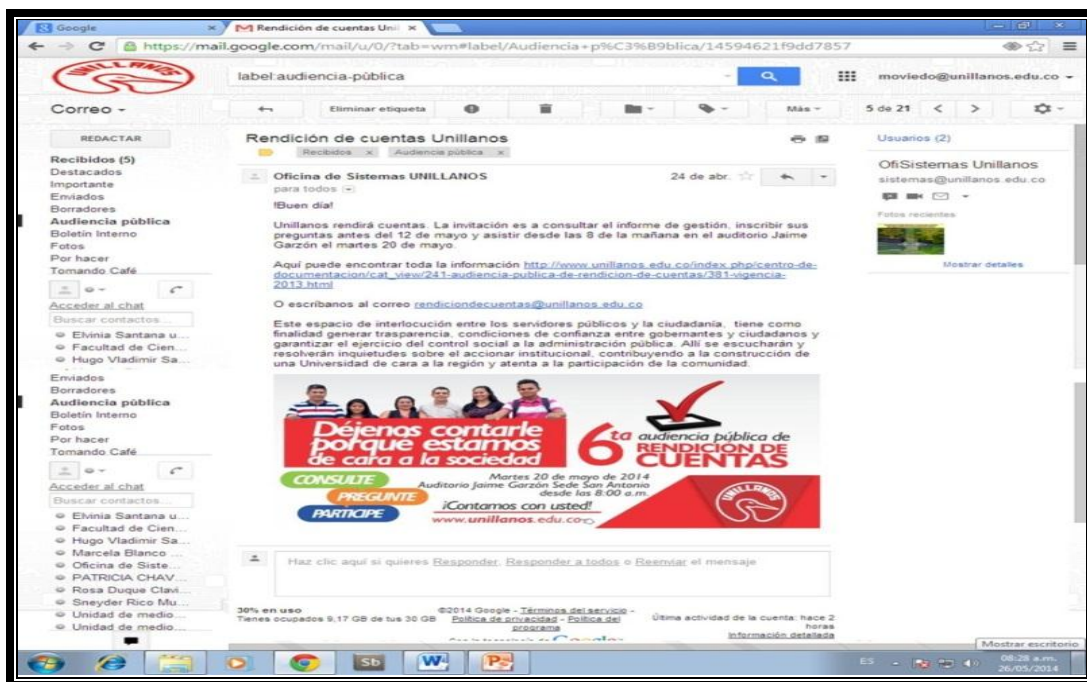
Google
Rendición de cuentas Uni
https://mail.google.com/mail/u/0/?tab=wm#label/Audiencia+p%C3%B9blica/14594621f9dd7857

label:audiencia-pública
moviedo@unillanos.edu.co

Correo
Eliminar etiqueta
Más
5 de 21

REDACTAR
Recibidos (5)
Destacados
Importante
Enviados
Borradores
Audiencia pública
Boletín Interno
Fotos
Por hacer
Tomando Café
Acceder al chat
Buscar contactos...
Elvinia Santana u...
Facultad de Cien...
Hugo Vladimir Sa...
Enviados
Borradores
Audiencia pública
Boletín Interno
Fotos
Por hacer
Tomando Café
Acceder al chat
Buscar contactos...
Elvinia Santana u...
Facultad de Cien...
Hugo Vladimir Sa...
Marcela Blanco ...
Oficina de Siste...
PATRICIA CHAV...
Rosa Duque Clavi...
Sneyder Rico Mu...
Unidad de medio...
Unidad de medio...

Rendición de cuentas Unillanos
Recibidos x Audiencia pública x

Oficina de Sistemas UNILLANOS
para todos
24 de abr.

!Buen día!

Unillanos rendirá cuentas. La invitación es a consultar el informe de gestión, inscribir sus preguntas antes del 12 de mayo y asistir desde las 8 de la mañana en el auditorio Jaime Garzón el martes 20 de mayo.

Aquí puede encontrar toda la información http://www.unillanos.edu.co/index.php/centro-de-documentacion/cat_view/241-audiencia-publica-de-rendicion-de-cuentas/381-vigencia-2013.html

O escríbanos al correo rendiciondecuentas@unillanos.edu.co

Este espacio de interlocución entre los servidores públicos y la ciudadanía, tiene como finalidad generar trasparencia, condiciones de confianza entre gobernantes y ciudadanos y garantizar el ejercicio del control social a la administración pública. Allí se escucharán y resolverán inquietudes sobre el accionar institucional, contribuyendo a la construcción de una Universidad de cara a la región y atenta a la participación de la comunidad.

Déjenos contarle porque estamos de cara a la sociedad
6ta audiencia pública de RENDICIÓN DE CUENTAS
CONSULTE
PREGUNTE
PARTICIPE
Martes 20 de mayo de 2014
Auditorio Jaime Garzón Sede San Antonio desde las 8:00 a.m.
¡Contamos con usted!
www.unillanos.edu.co

Haz clic aquí si quieres Responder, Responder a todos o Reenviar el mensaje

30% en uso
Tienes ocupados 9,17 GB de tus 30 GB
©2014 Google - Términos del servicio - Política de privacidad - Política del programa
Última actividad de la cuenta: hace 2 horas
Información detallada

Usuarios (2)
OfiSistemas Unillanos
sistemas@unillanos.edu.co
Fotos recientes
Mostrar detalles

Mostrar escritorio
ES
08:28 a.m.
26/05/2014